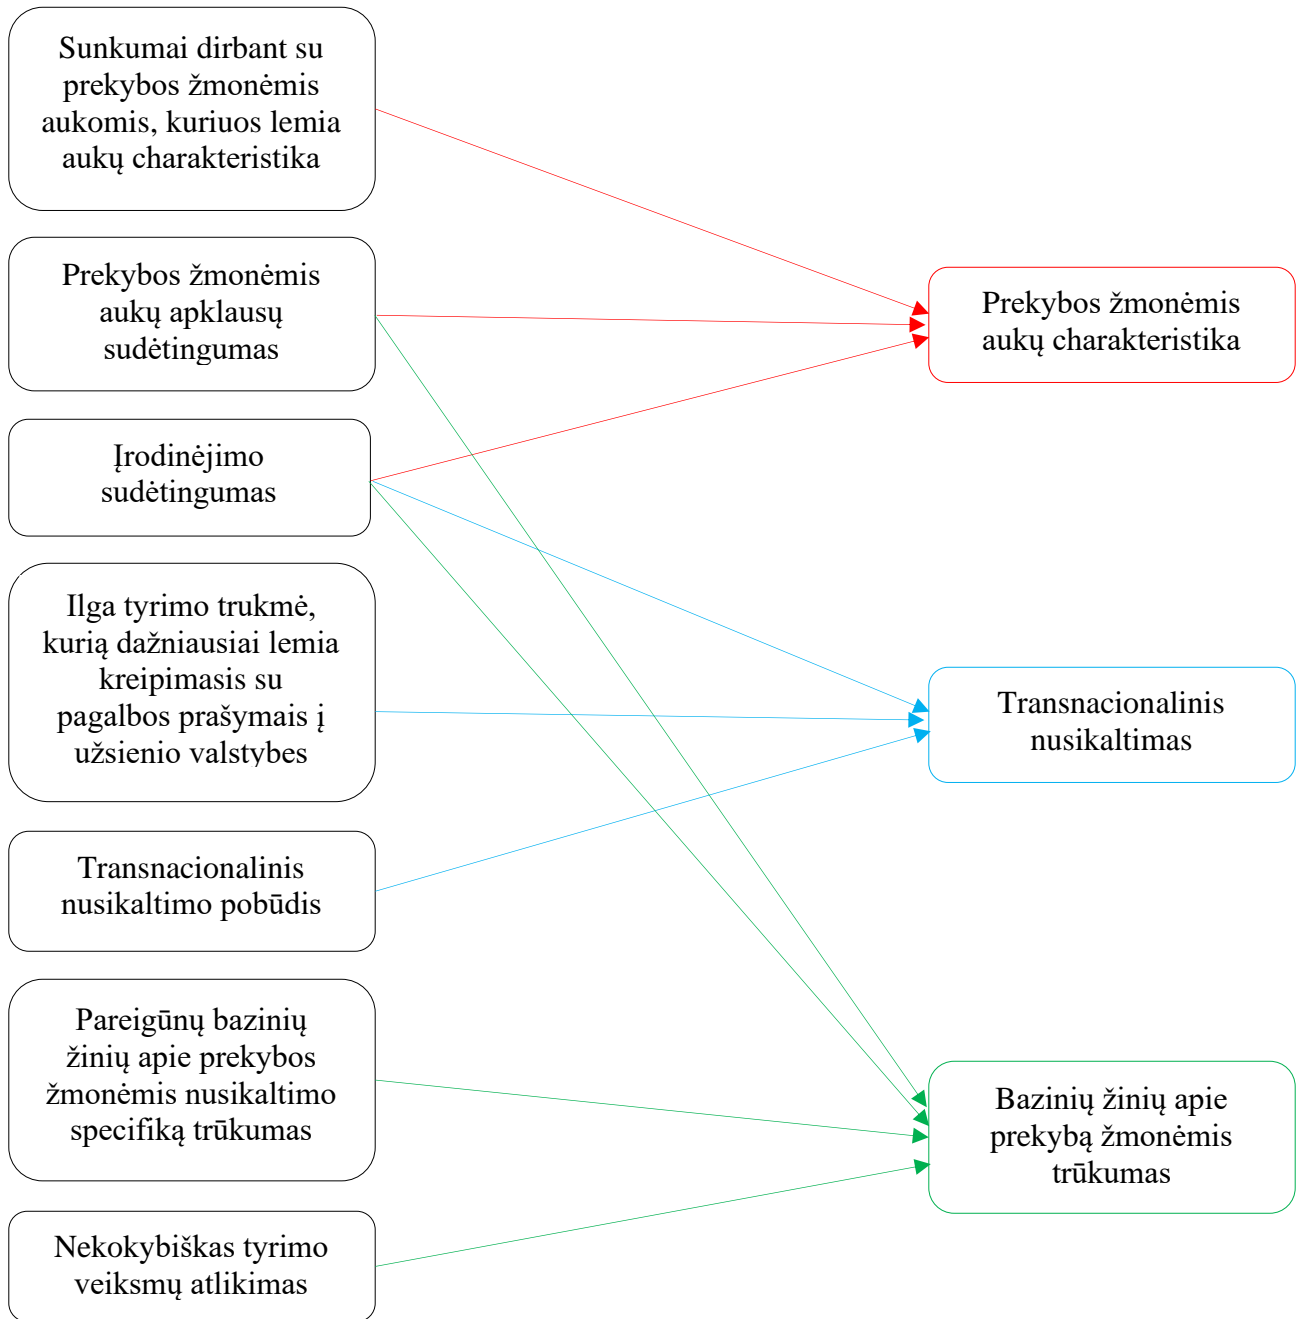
Sunkumai dirbant su prekybos žmonėmis aukomis, kuriuos lemia aukų charakteristika

Prekybos žmonėmis aukų apklausų sudėtingumas

Įrodinėjimo sudėtingumas

Ilga tyrimo trukmė, kurią dažniausiai lemia kreipimasis su pagalbos prašymais į užsienio valstybes

Transnacionalinis nusikaltimo pobūdis

Pareigūnų bazinių žinių apie prekybos žmonėmis nusikaltimo specifiką trūkumas

Nekokybiškas tyrimo veiksmų atlikimas

Prekybos žmonėmis aukų charakteristika

Transnacionalinis nusikaltimas

Bazinių žinių apie prekybą žmonėmis trūkumas